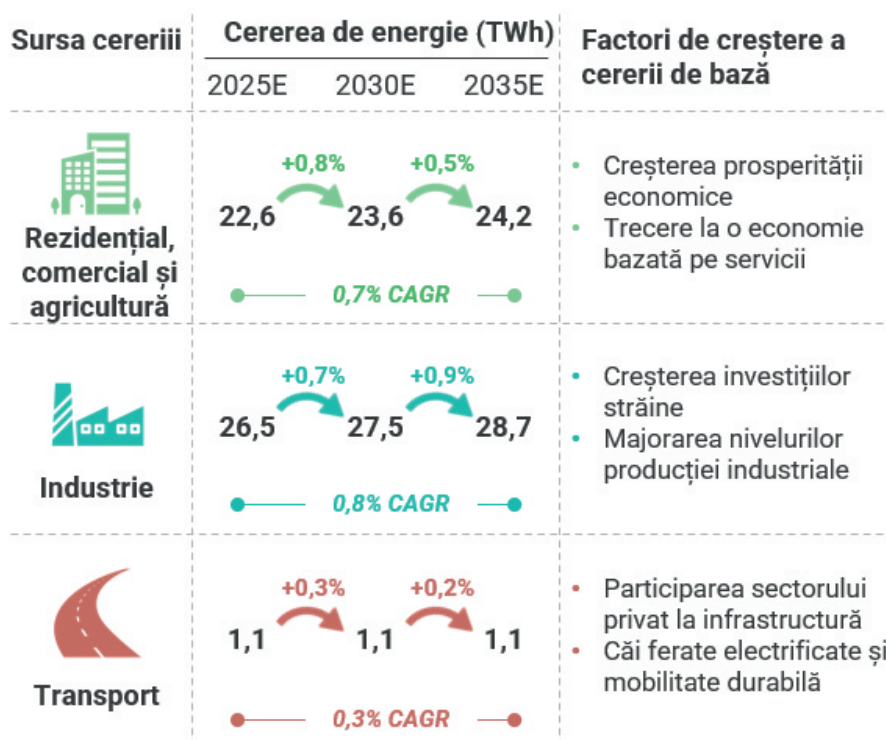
| Sursa cererii | Cererea de energie (TWh) 2025E | 2030E | 2035E | Factori de creștere a cererii de bază |
|---|---|---|---|---|
| Rezidențial, comercial și agricultură | 22,6 | +0,8% 23,6 | +0,5% 24,2 | • Creșterea prosperității economice • Trecere la o economie bazată pe servicii |
| | 0,7% CAGR | | | |
| Industrie | 26,5 | +0,7% 27,5 | +0,9% 28,7 | • Creșterea investițiilor străine • Majorarea nivelurilor producției industriale |
| | 0,8% CAGR | | | |
| Transport | 1,1 | +0,3% 1,1 | +0,2% 1,1 | • Participarea sectorului privat la infrastructură • Căi ferate electrificate și mobilitate durabilă |
| | 0,3% CAGR | | | |